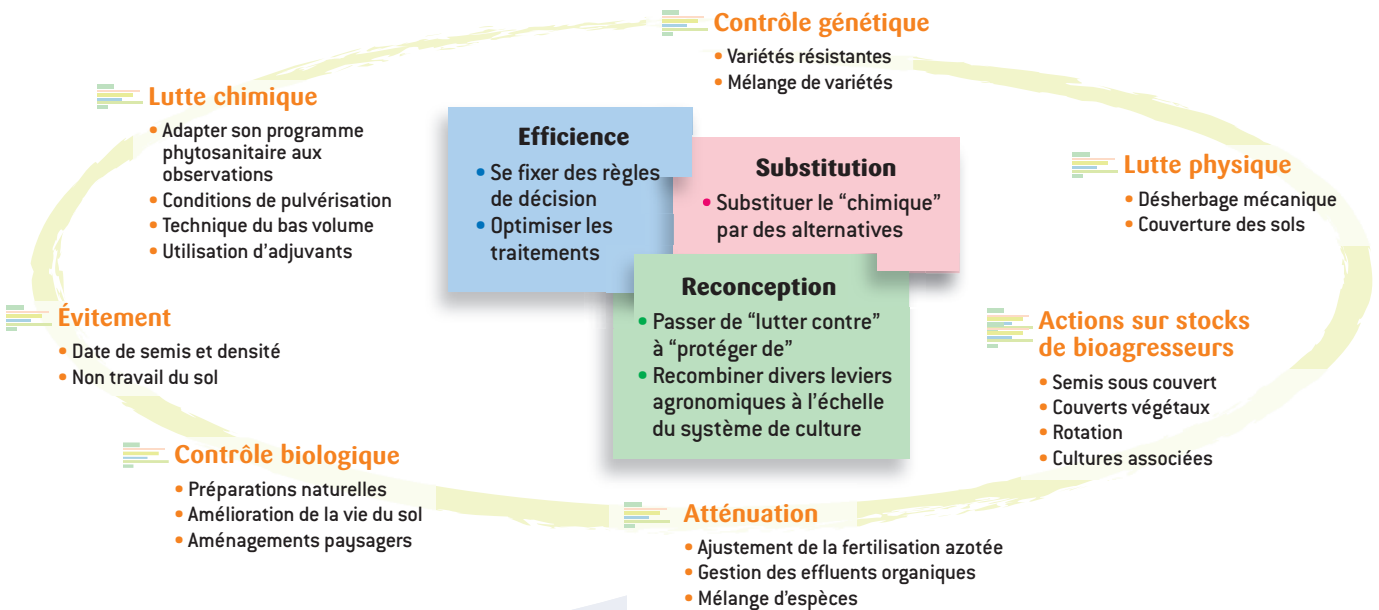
Contrôle génétique
• Variétés résistantes
• Mélange de variétés

Lutte chimique
• Adapter son programme phytosanitaire aux observations
• Conditions de pulvérisation
• Technique du bas volume
• Utilisation d'adjuvants

Efficience
• Se fixer des règles de décision
• Optimiser les traitements

Substitution
• Substituer le "chimique" par des alternatives

Reconception
• Passer de "lutter contre" à "protéger de"
• Recombiner divers leviers agronomiques à l'échelle du système de culture

Lutte physique
• Désherbage mécanique
• Couverture des sols

Évitement
• Date de semis et densité
• Non travail du sol

Actions sur stocks de bioagresseurs
• Semis sous couvert
• Couverts végétaux
• Rotation
• Cultures associées

Contrôle biologique
• Préparations naturelles
• Amélioration de la vie du sol
• Aménagements paysagers

Atténuation
• Ajustement de la fertilisation azotée
• Gestion des effluents organiques
• Mélange d'espèces